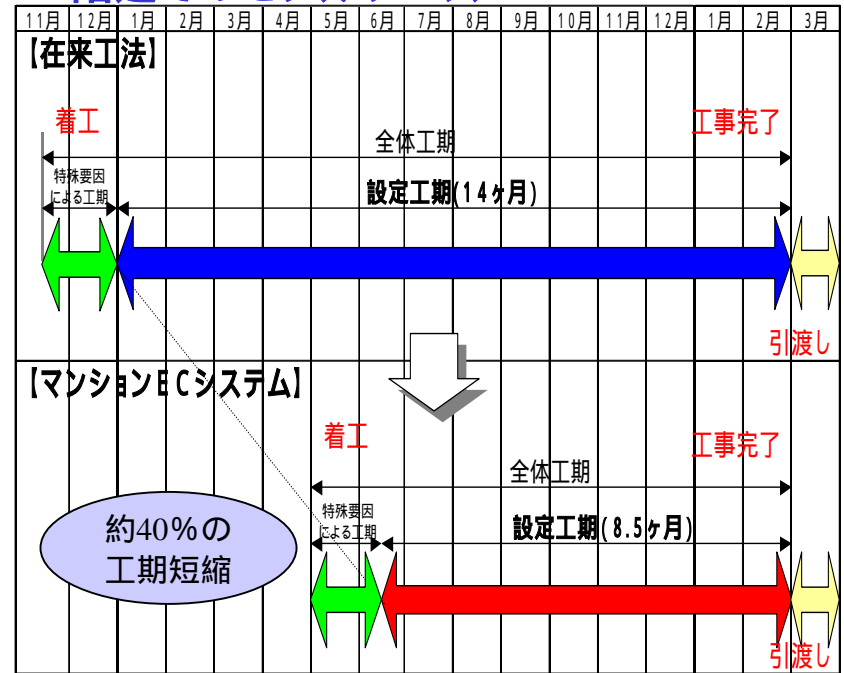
| 11月 | 12月 | 1月 | 2月 | 3月 | 4月 | 5月 | 6月 | 7月 | 8月 | 9月 | 10月 | 11月 | 12月 | 1月 | 2月 | 3月 |
|---|---|---|---|---|---|---|---|---|---|---|---|---|---|---|---|---|

【在来工法】

着工

工事完了

全体工期

特殊要因による工期

設定工期(14ヶ月)

引渡し

【マンションECシステム】

着工

工事完了

全体工期

特殊要因による工期

設定工期(8.5ヶ月)

約40%の工期短縮

引渡し